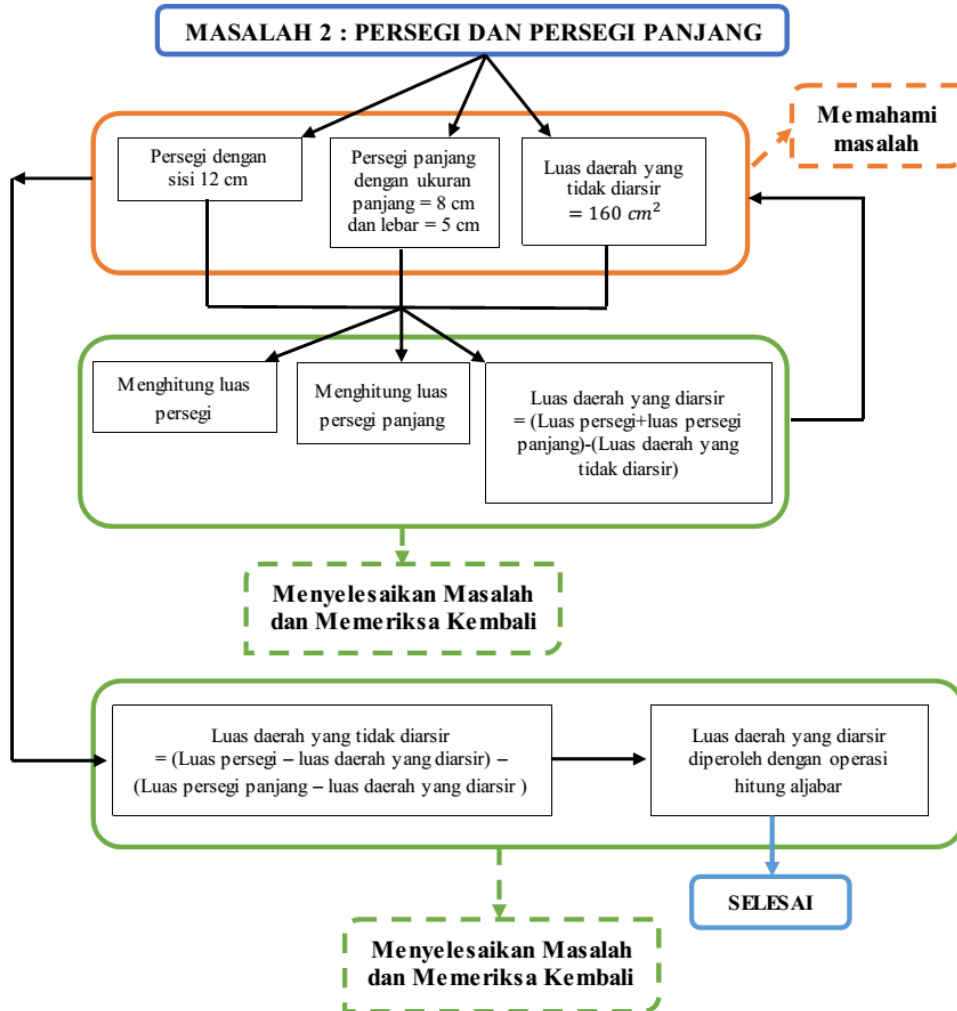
MASALAH 2 : PERSEGI DAN PERSEGI PANJANG

Persegi dengan sisi 12 cm

Persegi panjang dengan ukuran panjang = 8 cm dan lebar = 5 cm

Luas daerah yang tidak diarsir $= 160\ cm^2$

Memahami masalah

Menghitung luas persegi

Menghitung luas persegi panjang

Luas daerah yang diarsir = (Luas persegi+luas persegi panjang)-(Luas daerah yang tidak diarsir)

Menyelesaikan Masalah dan Memeriksa Kembali

Luas daerah yang tidak diarsir = (Luas persegi – luas daerah yang diarsir) – (Luas persegi panjang – luas daerah yang diarsir )

Luas daerah yang diarsir diperoleh dengan operasi hitung aljabar

SELESAI

Menyelesaikan Masalah dan Memeriksa Kembali